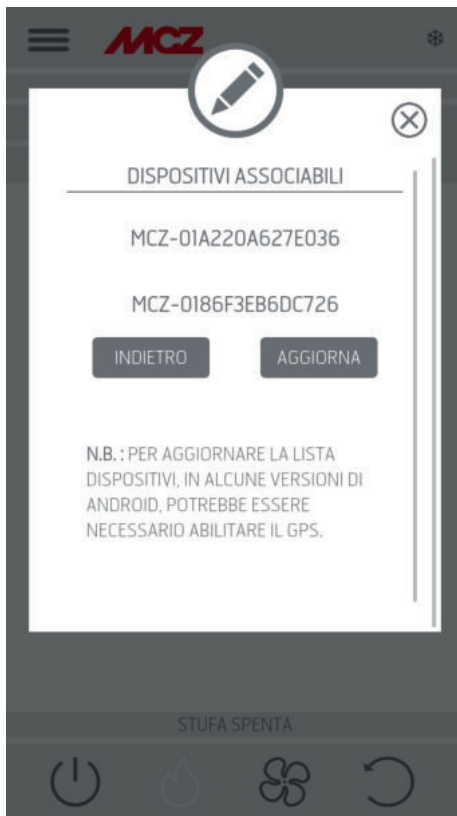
MCZ

DISPOSITIVI ASSOCIABILI

MCZ-01A220A627E036

MCZ-0186F3EB6DC726

INDIETRO

AGGIORNA

N.B. : PER AGGIORNARE LA LISTA DISPOSITIVI, IN ALCUNE VERSIONI DI ANDROID, POTREBBE ESSERE NECESSARIO ABILITARE IL GPS.

STUFA SPENTA